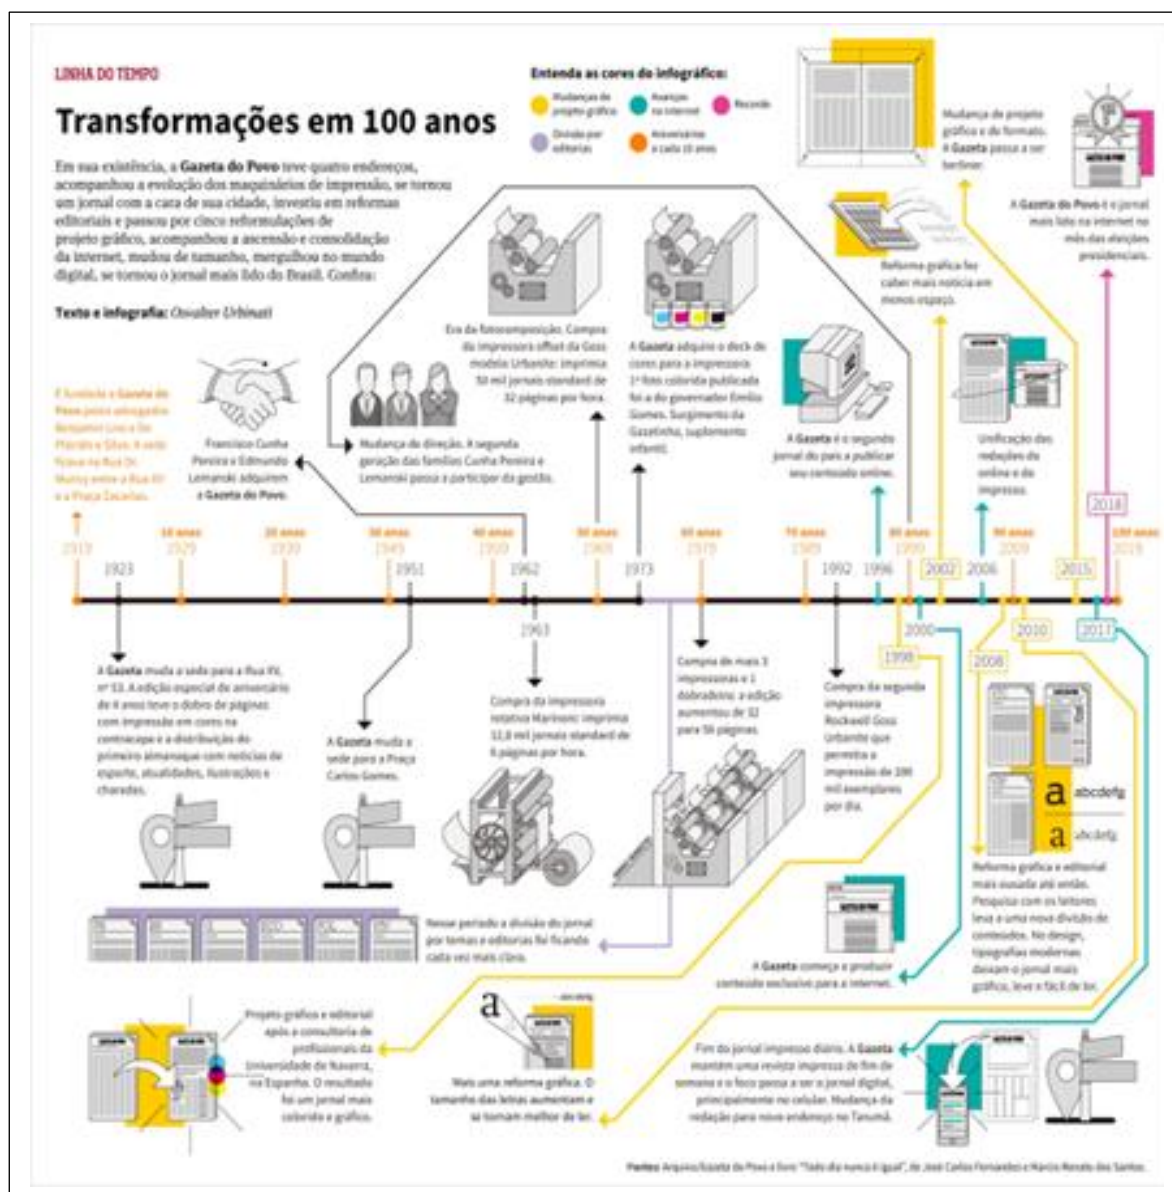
LINHA DO TEMPO

Transformações em 100 anos

Em sua existência, a Gazeta do Povo teve quatro endereços, acompanhou a evolução dos maquinários de impressão, se tornou um jornal com a cara de sua cidade, investiu em reformas editoriais e passou por cinco reformulações de projeto gráfico, acompanhou a ascensão e consolidação da internet, mudou de tamanho, mergulhou no mundo digital, se tornou o jornal mais lido do Brasil. Confira:

Texto e infografia: Osvalter Urbinati

Entenda as cores do infográfico:

Mudanças de projeto gráfico
Avanços na internet
Recorde
Divisão por editorias
Aniversários a cada 10 anos

É fundada a Gazeta do Povo pelos advogados Benjamin Lins e De Plácido e Silva. A sede ficava na Rua Dr. Muricy entre a Rua XV e a Praça Zacarias.

Francisco Cunha Pereira e Edmundo Lemanski adquirem a Gazeta do Povo.

Mudança de direção. A segunda geração das famílias Cunha Pereira e Lemanski passa a participar da gestão.

Era da fotocomposição. Compra da impressora offset da Goss modelo Urbanite: imprimia 50 mil jornais standard de 32 páginas por hora.

A Gazeta adquire o deck de cores para a impressora. 1ª foto colorida publicada foi a do governador Emílio Gomes. Surgimento da Gazetinha, suplemento infantil.

A Gazeta é o segundo jornal do país a publicar seu conteúdo online.

Reforma gráfica fez caber mais notícia em menos espaço.

Mudança de projeto gráfico e de formato. A Gazeta passa a ser berliner.

Unificação das redações do online e do impresso.

A Gazeta do Povo é o jornal mais lido na internet no mês das eleições presidenciais.

1919 | 1923 | 10 anos 1929 | 20 anos 1939 | 30 anos 1949 | 1951 | 40 anos 1959 | 1962 | 1963 | 50 anos 1969 | 1973 | 60 anos 1979 | 70 anos 1989 | 1992 | 1996 | 80 anos 1999 | 1998 | 2000 | 2002 | 2006 | 2008 | 90 anos 2009 | 2010 | 2015 | 2017 | 2018 | 100 anos 2019

A Gazeta muda a sede para a Rua XV, nº 53. A edição especial de aniversário de 6 anos teve o dobro de páginas com impressão em cores na contracapa e a distribuição do primeiro almanaque com notícias de esporte, atualidades, ilustrações e charadas.

A Gazeta muda a sede para a Praça Carlos Gomes.

Compra da impressora rotativa Marinoni: imprimia 12,8 mil jornais standard de 8 páginas por hora.

Compra de mais 3 impressoras e 1 dobradeira: a edição aumentou de 32 para 56 páginas.

Compra da segunda impressora Rockwell Goss Urbanite que permitia a impressão de 100 mil exemplares por dia.

Nesse período a divisão do jornal por temas e editorias foi ficando cada vez mais clara.

A Gazeta começa a produzir conteúdo exclusivo para a internet.

Reforma gráfica e editorial mais ousada até então. Pesquisa com os leitores leva a uma nova divisão de conteúdos. No design, tipografias modernas deixam o jornal mais gráfico, leve e fácil de ler.

a abcdefg
a abcdefg

Projeto gráfico e editorial após a consultoria de profissionais da Universidade de Navarra, na Espanha. O resultado foi um jornal mais colorido e gráfico.

Mais uma reforma gráfica. O tamanho das letras aumentam e se tornam melhor de ler.

Fim do jornal impresso diário. A Gazeta mantém uma revista impressa de fim de semana e o foco passa a ser o jornal digital, principalmente no celular. Mudança da redação para novo endereço no Tarumã.

Fontes: Arquivo/Gazeta do Povo e livro "Todo dia nunca é igual", de José Carlos Fernandes e Marcio Renato dos Santos.